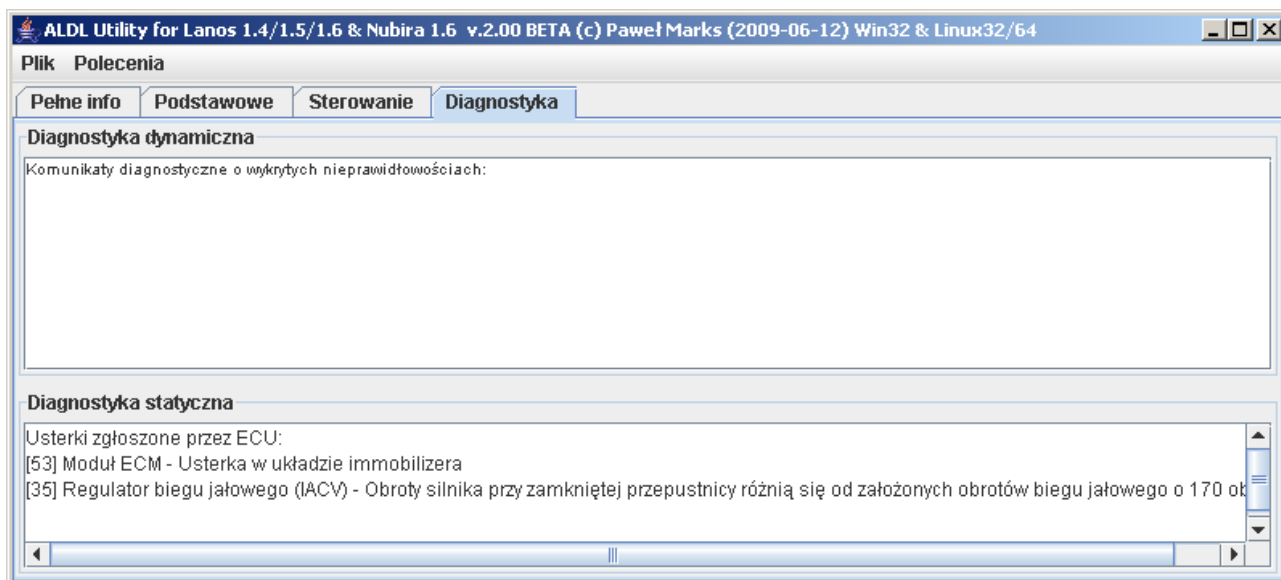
ALDL Utility for Lanos 1.4/1.5/1.6 & Nubira 1.6 v.2.00 BETA (c) Paweł Marks (2009-06-12) Win32 & Linux32/64

Plik Polecenia

Pełne info | Podstawowe | Sterowanie | Diagnostyka

Diagnostyka dynamiczna

Komunikaty diagnostyczne o wykrytych nieprawidłowościach:

Diagnostyka statyczna

Usterki zgłoszone przez ECU:
[53] Moduł ECM - Usterka w układzie immobilizera
[35] Regulator biegu jałowego (IACV) - Obroty silnika przy zamkniętej przepustnicy różnią się od założonych obrotów biegu jałowego o 170 ob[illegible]